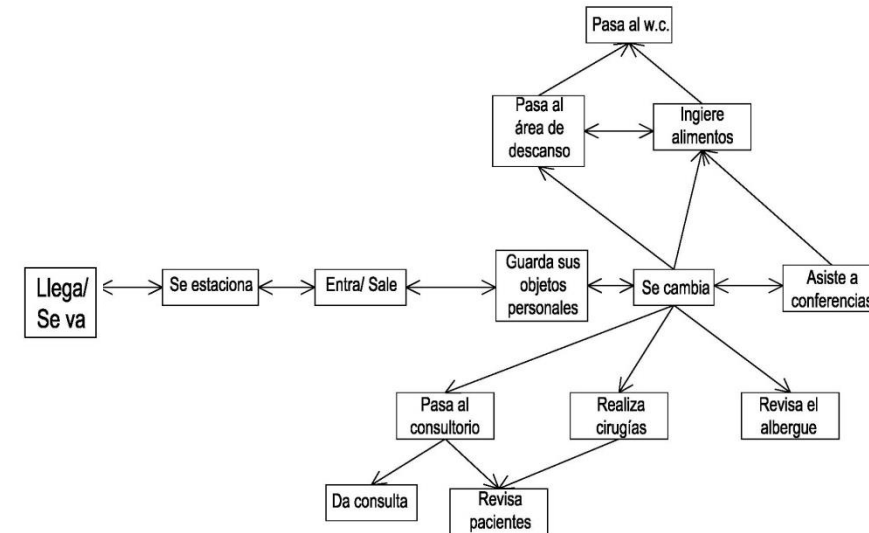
Pasa al w.c.

Pasa al área de descanso

Ingiere alimentos

Llega/ Se va

Se estaciona

Entra/ Sale

Guarda sus objetos personales

Se cambia

Asiste a conferencias

Pasa al consultorio

Realiza cirugías

Revisa el albergue

Da consulta

Revisa pacientes